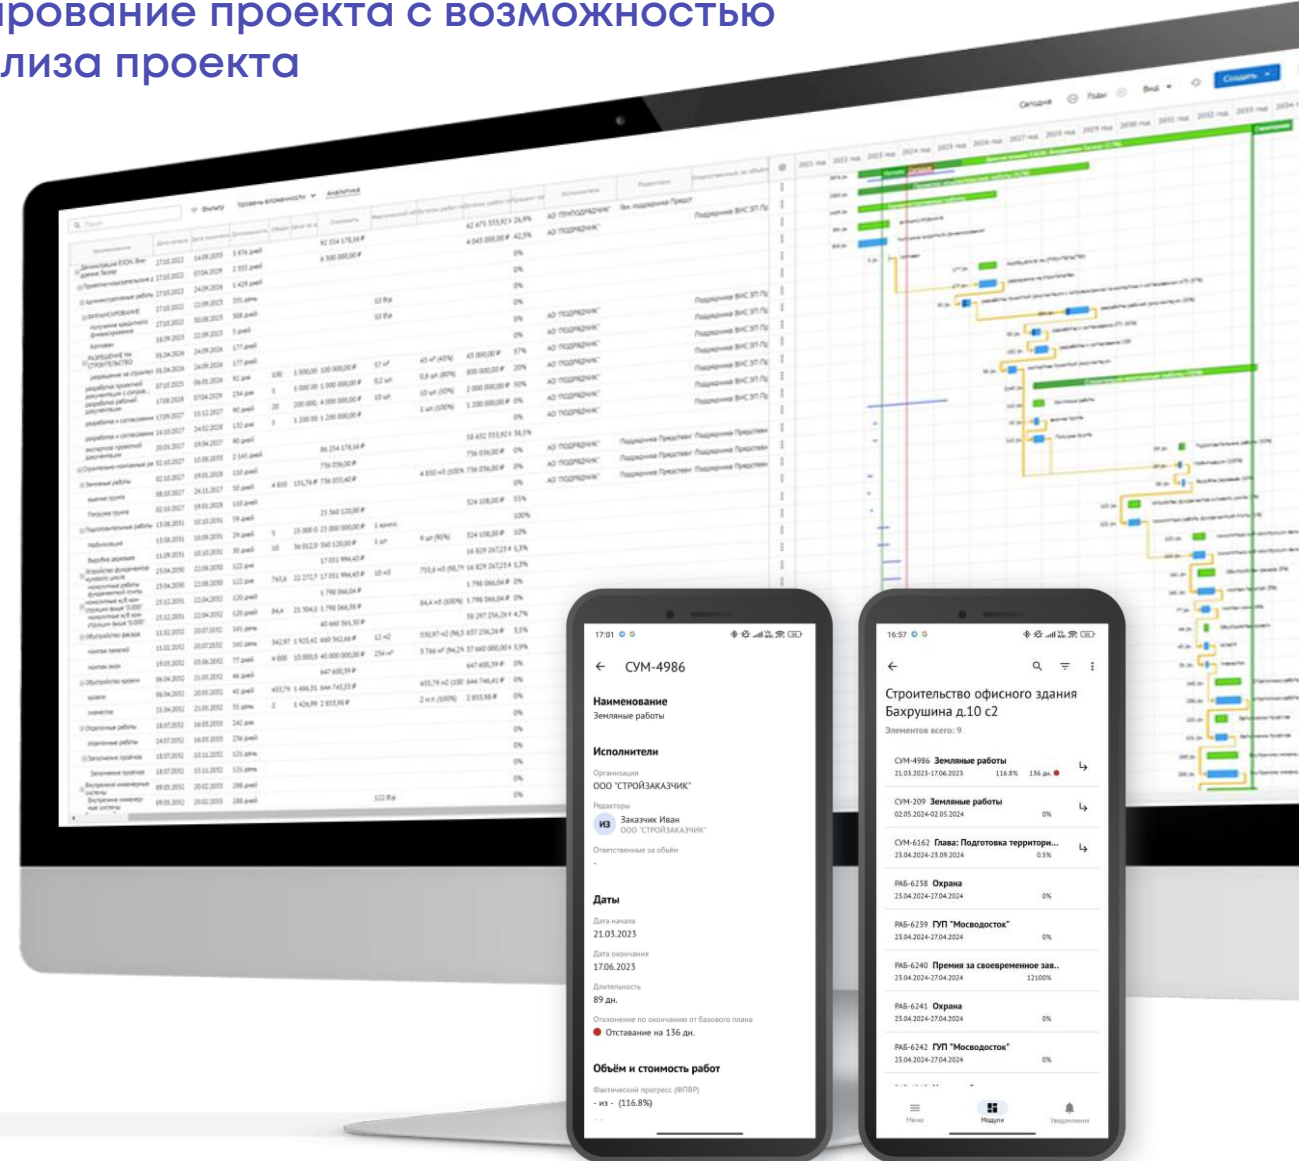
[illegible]рование проекта с возможностью
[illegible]лиза проекта

Сегодня
Создать

17:01

СУМ-4986

Наименование
Земляные работы

Исполнители
Организация
ООО "СТРОЙЗАКАЗЧИК"
Редакторы
ЗИ
Заказчик Иван
ООО "СТРОЙЗАКАЗЧИК"
Ответственные за объём
-

Даты
Дата начала
21.03.2023
Дата окончания
17.06.2023
Длительность
89 дн.
Отклонение по окончанию от базового плана
Отставание на 136 дн.

Объём и стоимость работ
Фактический прогресс (ФПВР)
- из - (116.8%)

16:57

Строительство офисного здания Бахрушина д.10 с2
Элементов всего: 9

СУМ-4986 Земляные работы
21.03.2023-17.06.2023 116.8% 136 дн.

СУМ-209 Земляные работы
02.05.2024-02.05.2024 0%

СУМ-6162 Глава: Подготовка территори...
23.04.2024-23.09.2024 0.5%

РАБ-6238 Охрана
23.04.2024-27.04.2024 0%

РАБ-6239 ГУП "Мосводосток"
23.04.2024-27.04.2024 0%

РАБ-6240 Премия за своевременное зав..
23.04.2024-27.04.2024 12100%

РАБ-6241 Охрана
23.04.2024-27.04.2024 0%

РАБ-6242 ГУП "Мосводосток"
23.04.2024-27.04.2024 0%

Меню
Модули
Уведомления